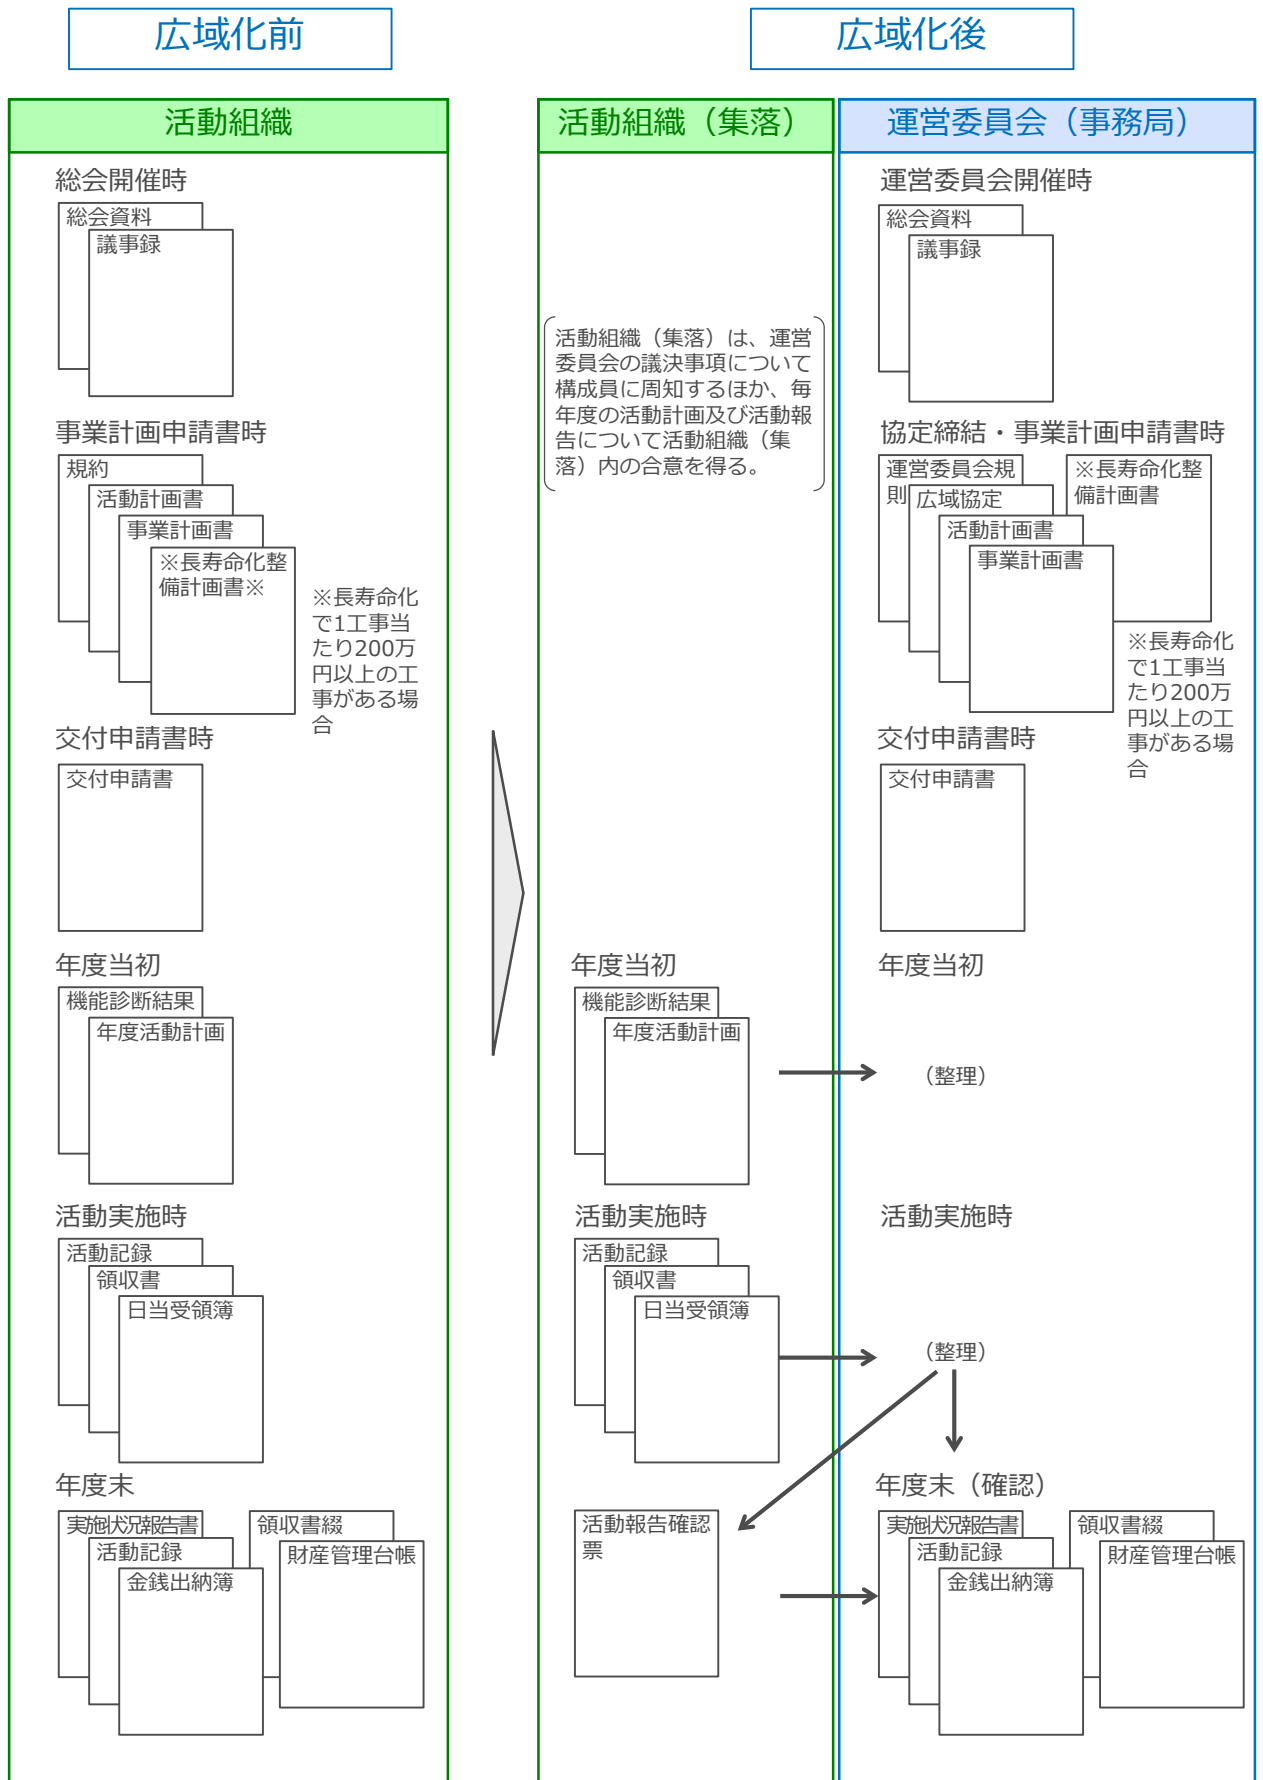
広域化前

広域化後

活動組織

総会開催時

総会資料

議事録

事業計画申請書時

規約

活動計画書

事業計画書

※長寿命化整備計画書※

※長寿命化で1工事当たり200万円以上の工事がある場合

交付申請書時

交付申請書

年度当初

機能診断結果

年度活動計画

活動実施時

活動記録

領収書

日当受領簿

年度末

実施状況報告書

活動記録

金銭出納簿

領収書綴

財産管理台帳

活動組織（集落）

活動組織（集落）は、運営委員会の議決事項について構成員に周知するほか、毎年度の活動計画及び活動報告について活動組織（集落）内の合意を得る。

年度当初

機能診断結果

年度活動計画

活動実施時

活動記録

領収書

日当受領簿

活動報告確認票

運営委員会（事務局）

運営委員会開催時

総会資料

議事録

協定締結・事業計画申請書時

運営委員会規則

広域協定

活動計画書

事業計画書

※長寿命化整備計画書

※長寿命化で1工事当たり200万円以上の工事がある場合

交付申請書時

交付申請書

年度当初

（整理）

活動実施時

（整理）

年度末（確認）

実施状況報告書

活動記録

金銭出納簿

領収書綴

財産管理台帳